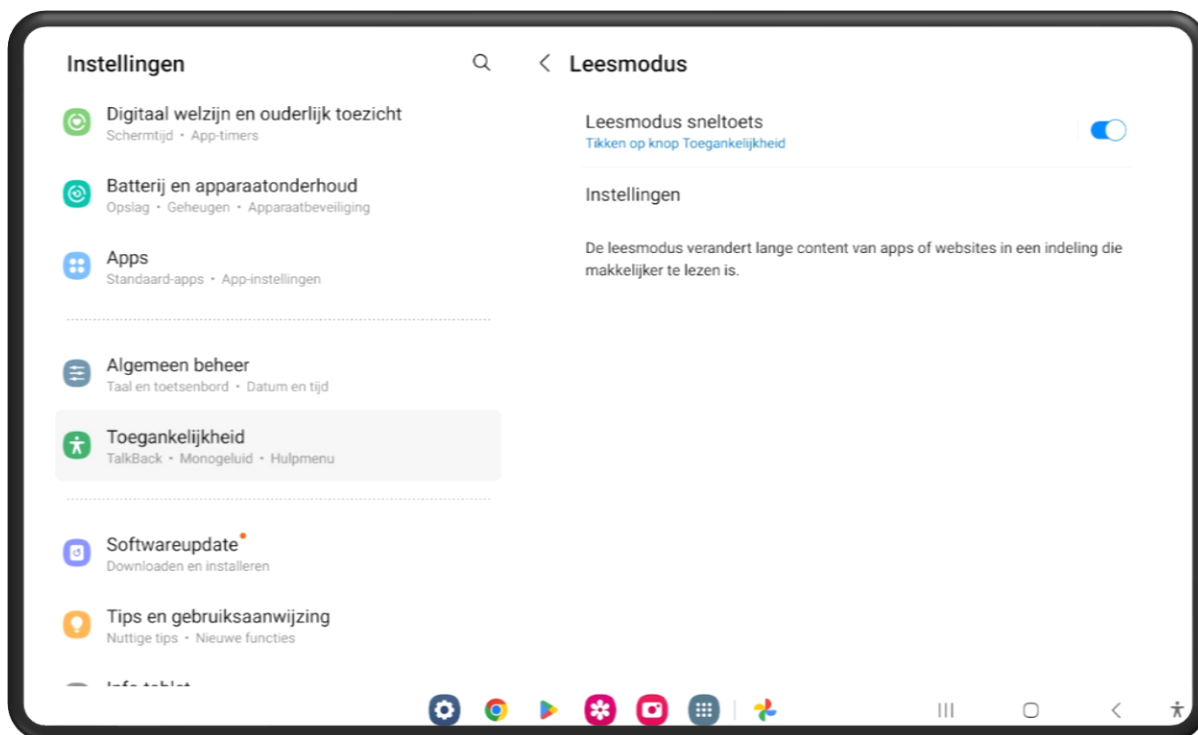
Instellingen

Digitaal welzijn en ouderlijk toezicht
Schermtijd • App-timers

Batterij en apparaatonderhoud
Opslag • Geheugen • Apparaatbeveiliging

Apps
Standaard-apps • App-instellingen

Algemeen beheer
Taal en toetsenbord • Datum en tijd

Toegankelijkheid
TalkBack • Monogeluid • Hulpmenu

Softwareupdate
Downloaden en installeren

Tips en gebruiksaanwijzing
Nuttige tips • Nieuwe functies

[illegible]

Leesmodus

Leesmodus sneltoets
Tikken op knop Toegankelijkheid

Instellingen

De leesmodus verandert lange content van apps of websites in een indeling die makkelijker te lezen is.